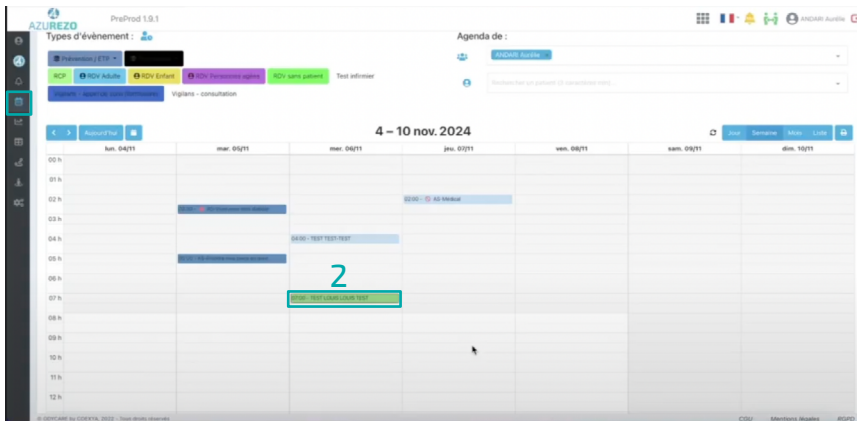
AZUREZO PreProd 1.9.1

ANDARI Aurélie

Types d'évènement :

Prévention / ETP

RCP | RDV Adulte | RDV Enfant | RDV Personnes agées | RDV sans patient | Test infirmier

Vigilans – appel vie, sous (fortifiants) | Vigilans – consultation

Agenda de :

ANDARI Aurélie

Recherchez un patient (3 caractères min)

< > Aujourd'hui

4 – 10 nov. 2024

Jour | Semaine | Mois | Liste

| | lun. 04/11 | mar. 05/11 | mer. 06/11 | jeu. 07/11 | ven. 08/11 | sam. 09/11 | dim. 10/11 |
|---|---|---|---|---|---|---|---|
| 00 h | | | | | | | |
| 01 h | | | | | | | |
| 02 h | | 02:30 – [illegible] | | 02:00 – XX-Médical | | | |
| 03 h | | | | | | | |
| 04 h | | | 04:00 – TEST TEST-TEST | | | | |
| 05 h | | 05:15 – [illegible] | | | | | |
| 06 h | | | | | | | |
| 07 h | | | 07:00 – TEST LOUIS LOUIS TEST | | | | |
| 08 h | | | | | | | |
| 09 h | | | | | | | |
| 10 h | | | | | | | |
| 11 h | | | | | | | |
| 12 h | | | | | | | |

2

© DEVCARE by COEXYA, 2022 – Tous droits réservés

CGU | Mentions légales | RGPD